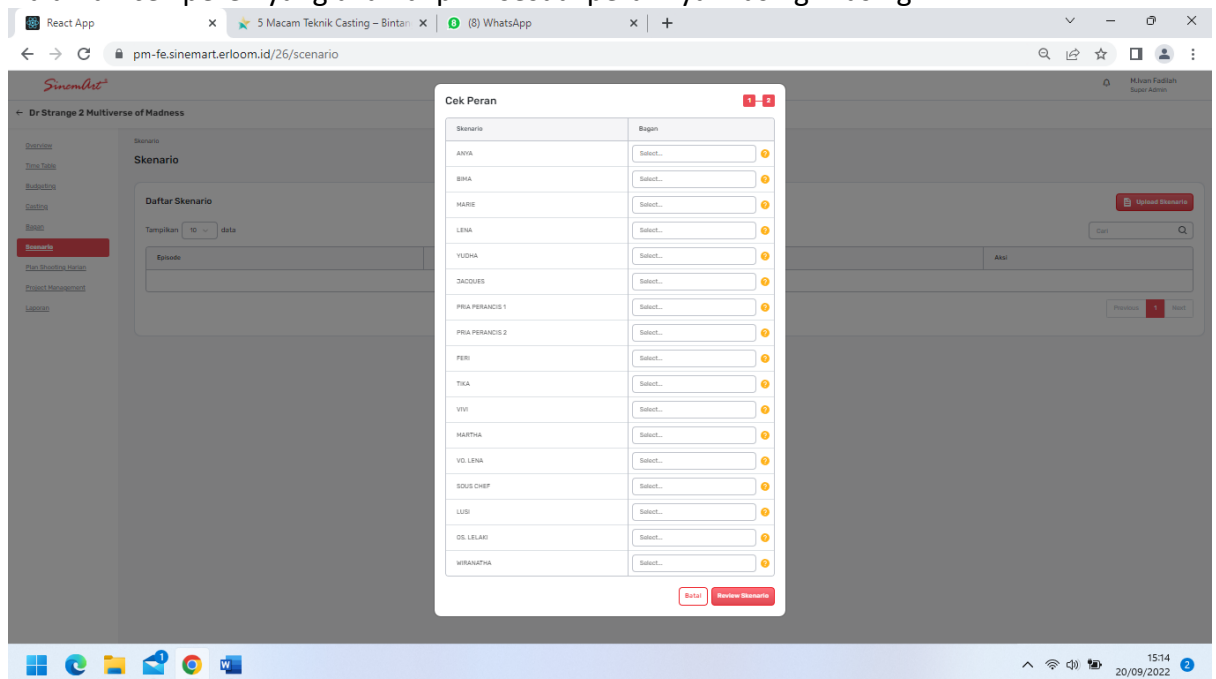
React App
5 Macam Teknik Casting – Bintan
(8) WhatsApp
pm-fe.sinemart.erloom.id/26/scenario

SinemArt
M.Ivan Fadilah
Super Admin

← Dr Strange 2 Multiverse of Madness

Overview
Time Table
Budgeting
Casting
Bagan
Skenario
Plan Shooting Harian
Project Management
Laporan

Skenario
Skenario

Daftar Skenario
Upload Skenario
Tampilkan 10 data
Cari
Episode
Aksi
Previous 1 Next

Cek Peran
1 2

| Skenario | Bagan |
|---|---|
| ANYA | Select... |
| BIMA | Select... |
| MARIE | Select... |
| LENA | Select... |
| YUDHA | Select... |
| JACQUES | Select... |
| PRIA PERANCIS 1 | Select... |
| PRIA PERANCIS 2 | Select... |
| FERI | Select... |
| TIKA | Select... |
| VIVI | Select... |
| MARTHA | Select... |
| VO. LENA | Select... |
| SOUS CHEF | Select... |
| LUSI | Select... |
| OS. LELAKI | Select... |
| WIRANATHA | Select... |

Batal
Review Skenario

15:14
20/09/2022
2